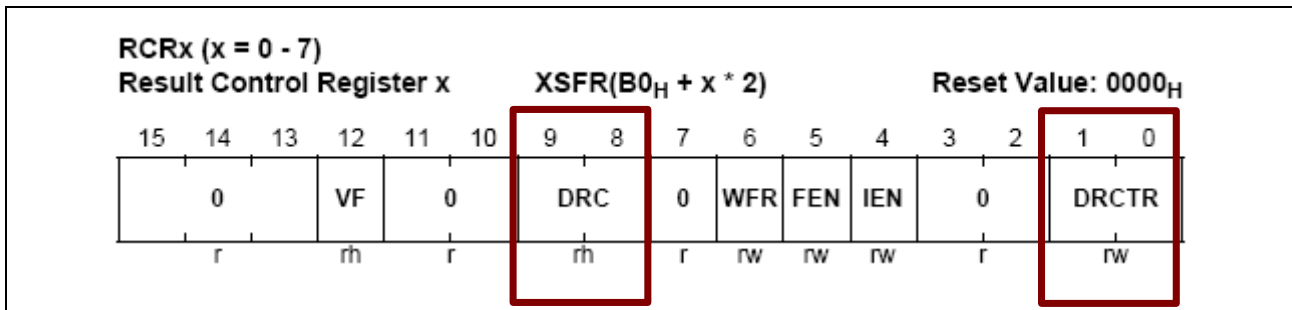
RCRx (x = 0 - 7)
Result Control Register x XSFR($B0_H$ + x * 2) Reset Value: $0000_H$

| 15 | 14 | 13 | 12 | 11 | 10 | 9 | 8 | 7 | 6 | 5 | 4 | 3 | 2 | 1 | 0 |
|---|---|---|---|---|---|---|---|---|---|---|---|---|---|---|---|
| 0 | | | VF | 0 | | DRC | | 0 | WFR | FEN | IEN | 0 | | DRCTR | |
| r | | | rh | r | | rh | | r | rw | rw | rw | r | | rw | |